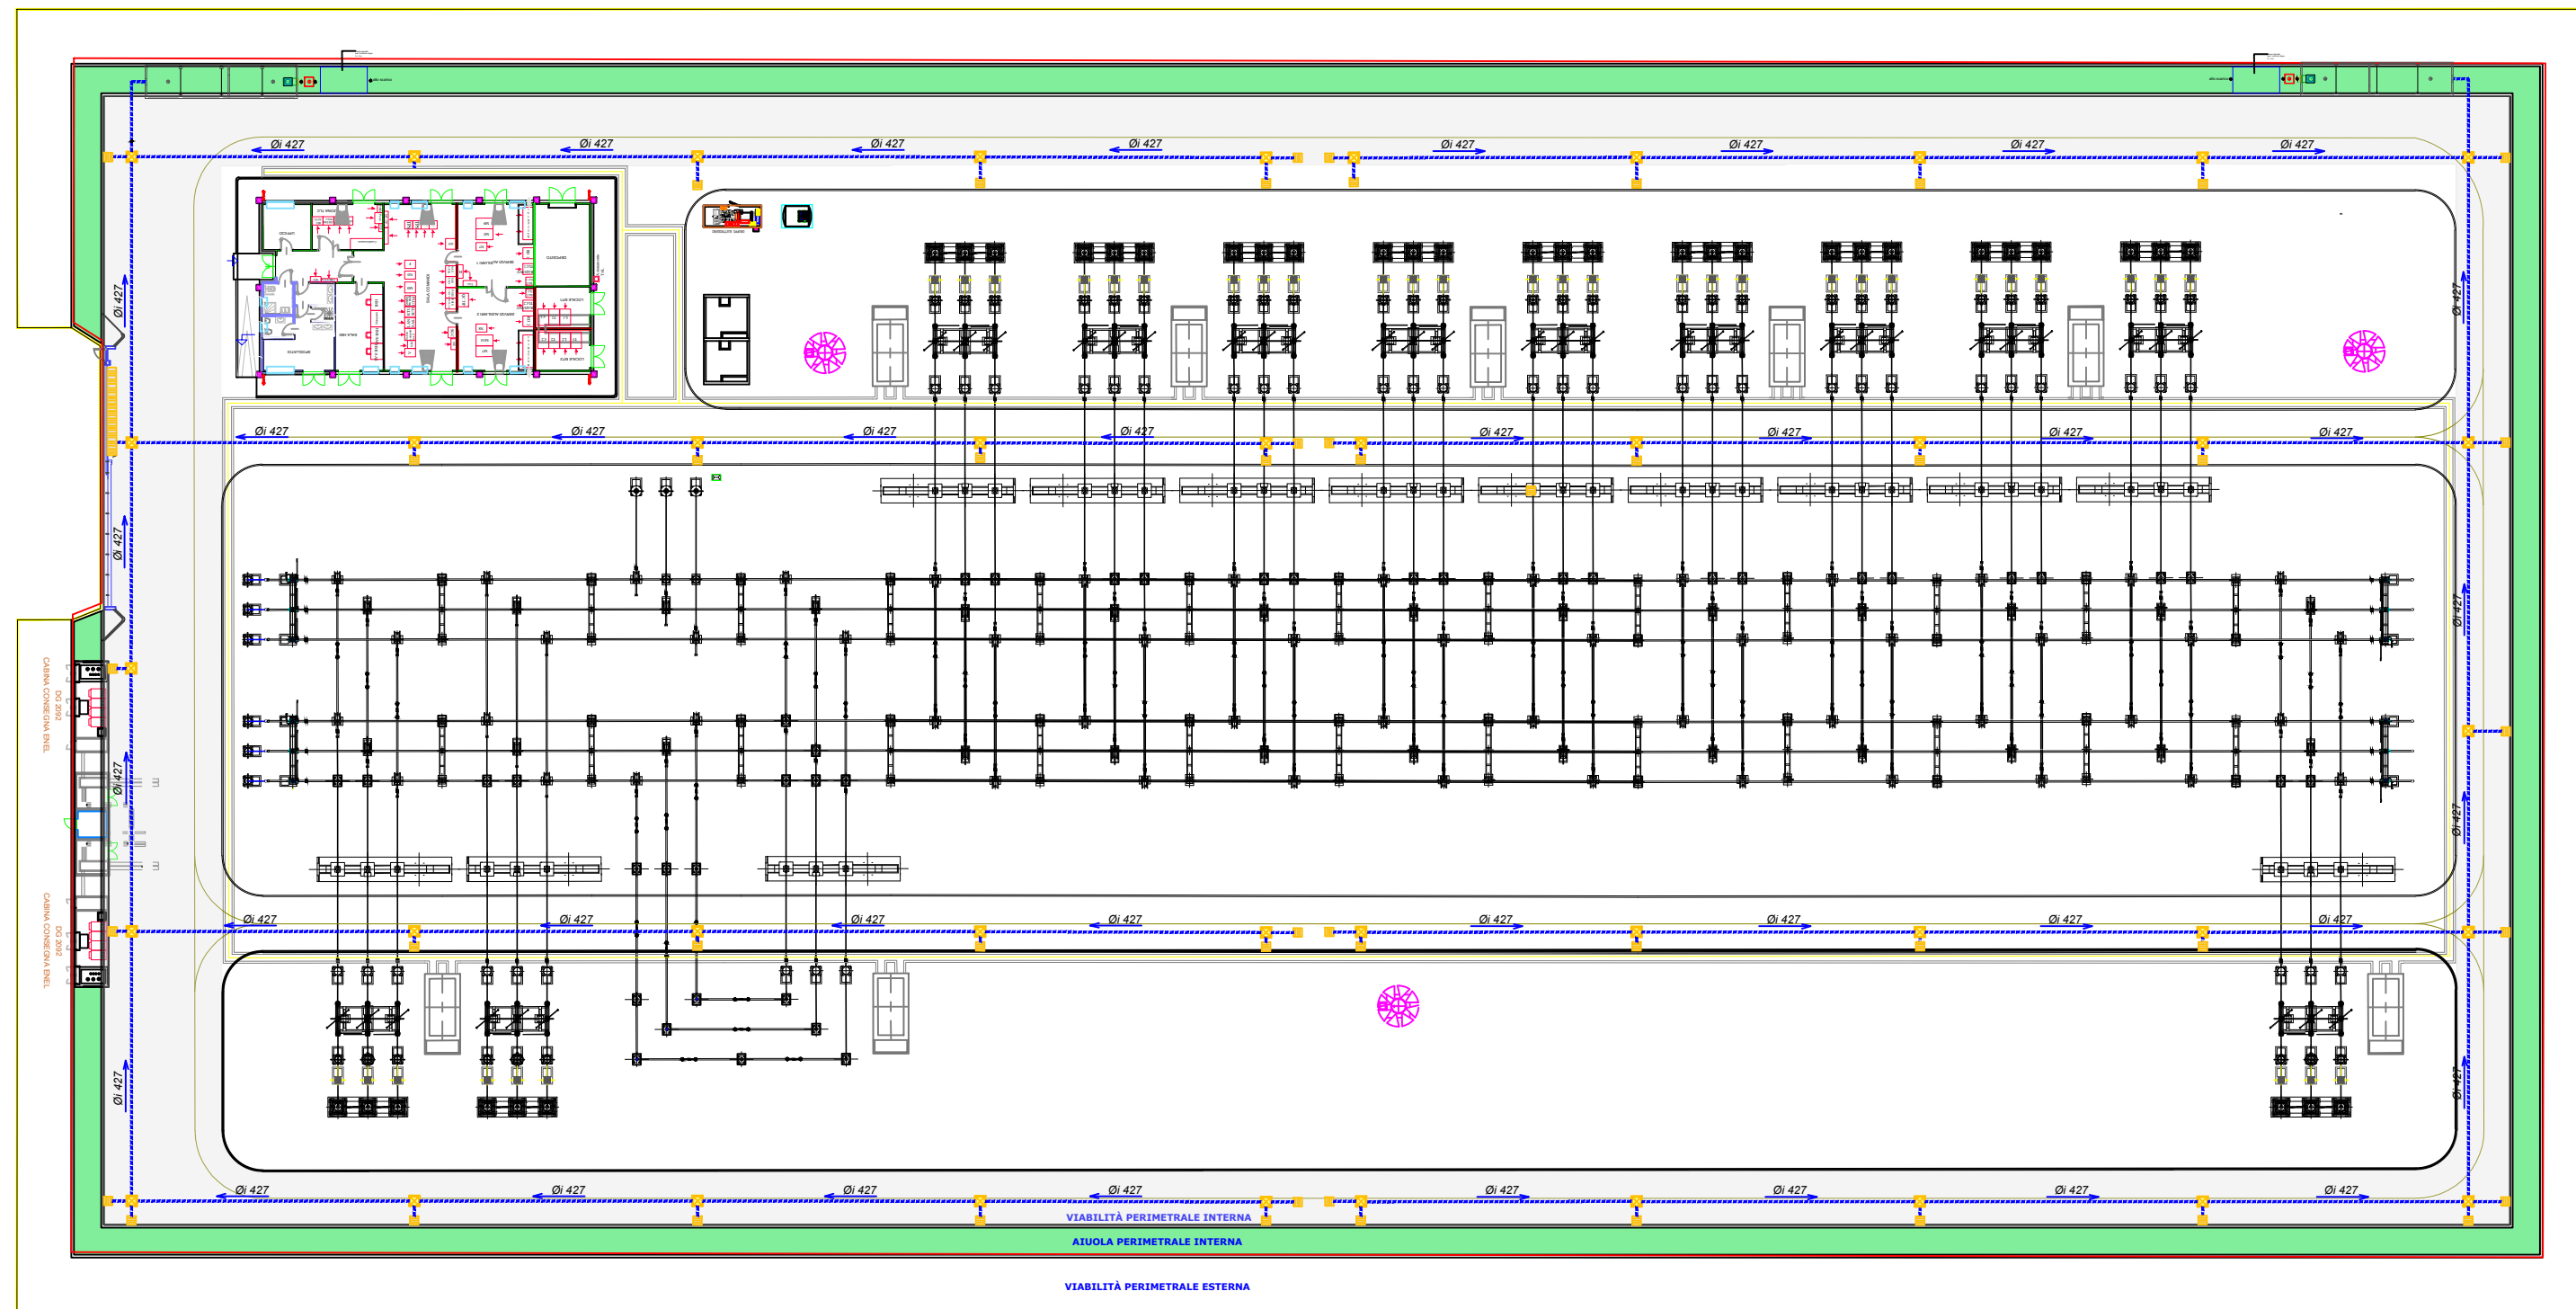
Øi 427
Øi 427
Øi 427
Øi 427
Øi 427
Øi 427
Øi 427
Øi 427

Øi 427
Øi 427
Øi 427
Øi 427
Øi 427
Øi 427
Øi 427
Øi 427

Øi 427
Øi 427
Øi 427
Øi 427
Øi 427
Øi 427
Øi 427
Øi 427

Øi 427
Øi 427
Øi 427
Øi 427
Øi 427
Øi 427
Øi 427
Øi 427

Øi 427
Øi 427
Øi 427
Øi 427
Øi 427
Øi 427
Øi 427
Øi 427

CABINA CONSEGNA ENEL
DG 2092
CABINA CONSEGNA ENEL
DG 2092

VIABILITÀ PERIMETRALE INTERNA
AIUOLA PERIMETRALE INTERNA
VIABILITÀ PERIMETRALE ESTERNA